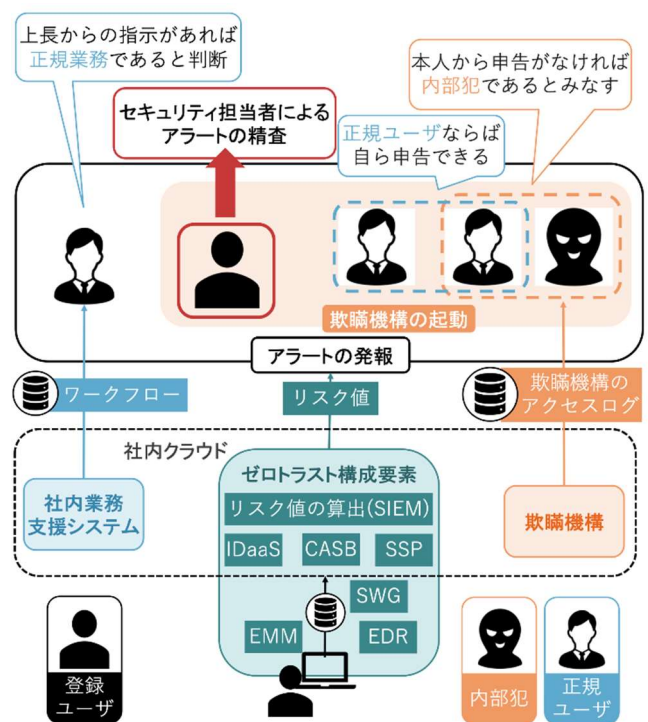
上長からの指示があれば
正規業務であると判断

本人から申告がなければ
内部犯であるとみなす

セキュリティ担当者による
アラートの精査

正規ユーザならば
自ら申告できる

欺瞞機構の起動

アラートの発報

ワークフロー

リスク値

欺瞞機構の
アクセスログ

社内クラウド

ゼロトラスト構成要素

リスク値の算出(SIEM)

IDaaS

CASB

SSP

SWG

EMM

EDR

社内業務
支援システム

欺瞞機構

登録
ユーザ

内部犯

正規
ユーザ